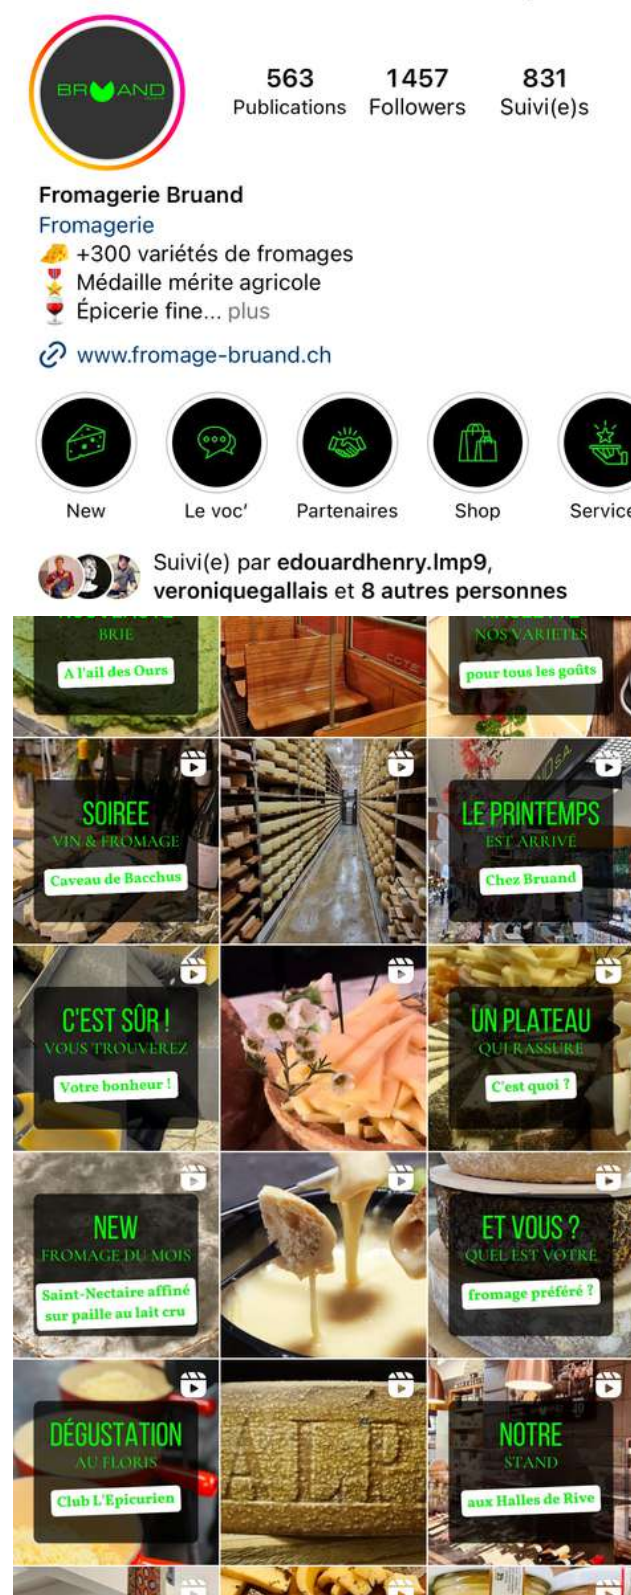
BRUAND

563
Publications

1457
Followers

831
Suivi(e)s

Fromagerie Bruand
Fromagerie
🧀 +300 variétés de fromages
🎖 Médaille mérite agricole
🍷 Épicerie fine... plus

www.fromage-bruand.ch

New
Le voc'
Partenaires
Shop
Service

Suivi(e) par edouardhenry.lmp9, veroniquegallais et 8 autres personnes

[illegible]
BRIE
A l'ail des Ours

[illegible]
NOS VARIETES
pour tous les goûts

SOIREE
VIN & FROMAGE
Caveau de Bacchus

LE PRINTEMPS
EST ARRIVÉ
Chez Bruand

C'EST SÛR !
VOUS TROUVEREZ
Votre bonheur !

UN PLATEAU
QUI RASSURE
C'est quoi ?

NEW
FROMAGE DU MOIS
Saint-Nectaire affiné sur paille au lait cru

ET VOUS ?
QUEL EST VOTRE
fromage préféré ?

DÉGUSTATION
AU FLORIS
Club L'Epicurien

ALP

NOTRE
STAND
aux Halles de Rive